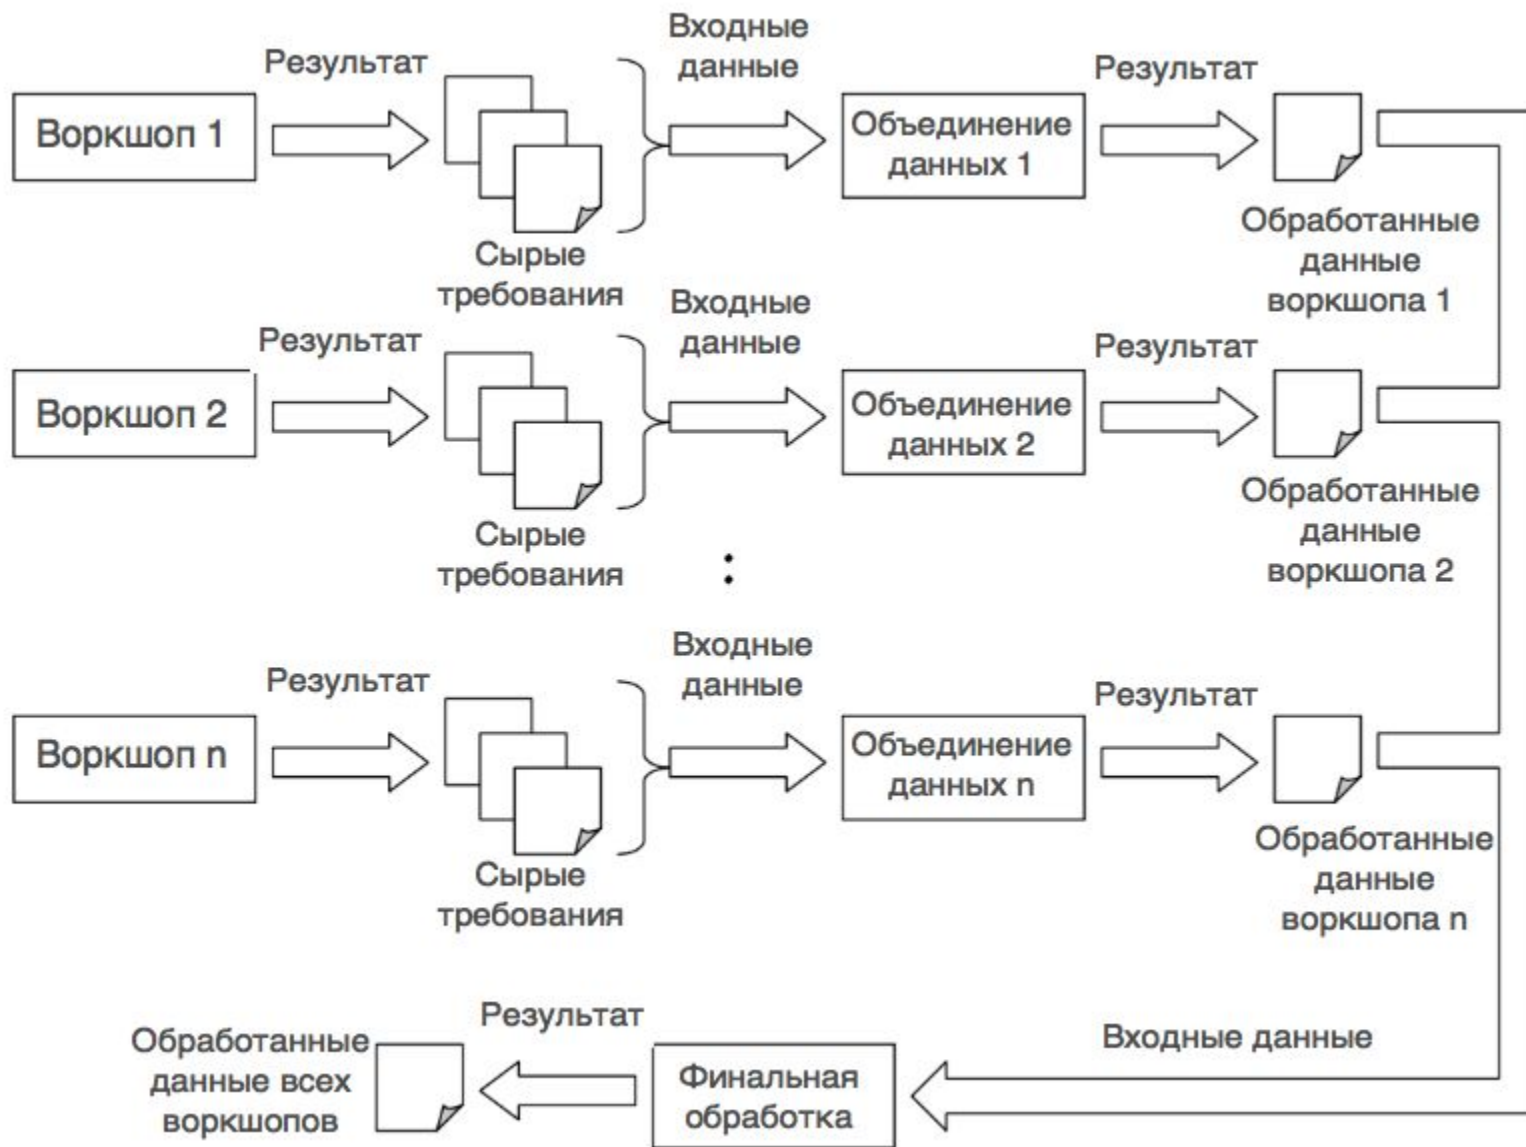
Воркшоп 1

Результат

Сырые требования

Входные данные

Объединение данных 1

Результат

Обработанные данные воркшопа 1

Воркшоп 2

Результат

Сырые требования

Входные данные

Объединение данных 2

Результат

Обработанные данные воркшопа 2

:

Воркшоп n

Результат

Сырые требования

Входные данные

Объединение данных n

Результат

Обработанные данные воркшопа n

Входные данные

Финальная обработка

Результат

Обработанные данные всех воркшопов